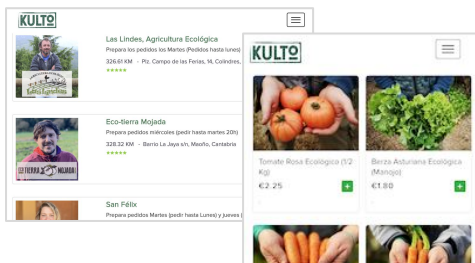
KULTO

Las Lindes, Agricultura Ecológica
Prepara los pedidos los Martes (Pedidos hasta lunes)
326.61 KM · Plz. Campo de las Ferias, 14, Colindres,

Eco-tierra Mojada
Prepara pedidos miércoles (pedir hasta martes 20h)
328.32 KM · Barrio La Jaya s/n, Maoño, Cantabria

San Félix
Prepara pedidos Martes (pedir hasta Lunes) y jueves (

KULTO

Tomate Rosa Ecológico (1/2 Kg)
€2.25
+

Berza Asturiana Ecológica (Manojo)
€1.80
+